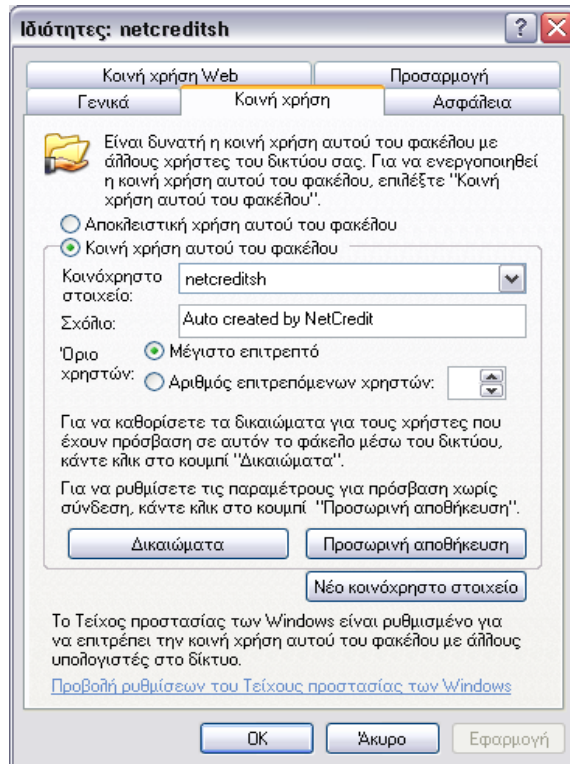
Ιδιότητες: netcreditsh

?

Κοινή χρήση Web

Προσαρμογή

Γενικά

Κοινή χρήση

Ασφάλεια

Είναι δυνατή η κοινή χρήση αυτού του φακέλου με άλλους χρήστες του δικτύου σας. Για να ενεργοποιηθεί η κοινή χρήση αυτού του φακέλου, επιλέξτε "Κοινή χρήση αυτού του φακέλου".

Αποκλειστική χρήση αυτού του φακέλου

Κοινή χρήση αυτού του φακέλου

Κοινόχρηστο στοιχείο: netcreditsh

Σχόλιο: Auto created by NetCredit

Όριο χρηστών: Μέγιστο επιτρεπτό

Αριθμός επιτρεπόμενων χρηστών:

Για να καθορίσετε τα δικαιώματα για τους χρήστες που έχουν πρόσβαση σε αυτόν το φάκελο μέσω του δικτύου, κάντε κλικ στο κουμπί "Δικαιώματα".

Για να ρυθμίσετε τις παραμέτρους για πρόσβαση χωρίς σύνδεση, κάντε κλικ στο κουμπί "Προσωρινή αποθήκευση".

Δικαιώματα

Προσωρινή αποθήκευση

Νέο κοινόχρηστο στοιχείο

Το Τείχος προστασίας των Windows είναι ρυθμισμένο για να επιτρέπει την κοινή χρήση αυτού του φακέλου με άλλους υπολογιστές στο δίκτυο.

Προβολή ρυθμίσεων του Τείχους προστασίας των Windows

OK

Άκυρο

Εφαρμογή